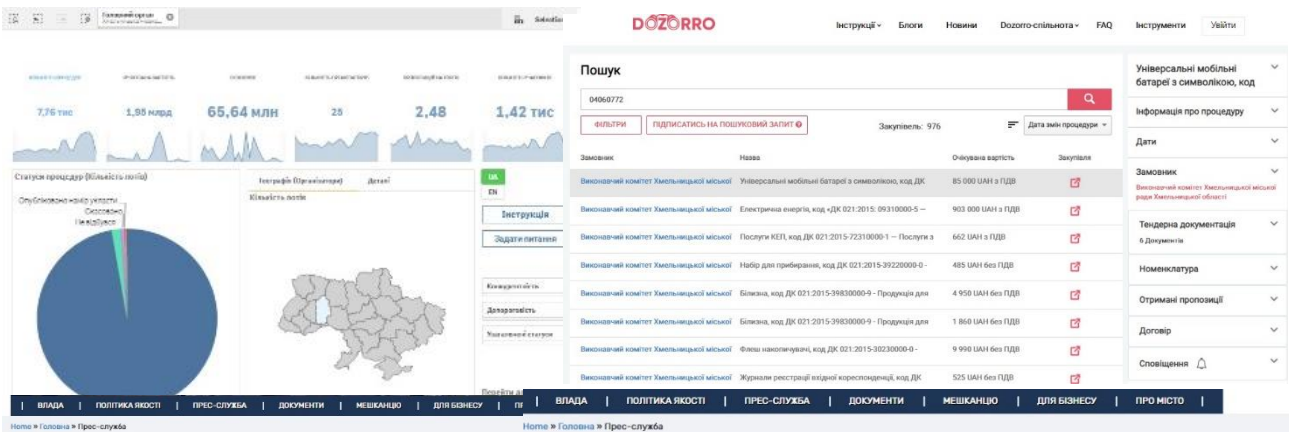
Головний аркуш

7,76 тис
1,95 млрд
65,64 млн
25
2,48
1,42 тис

Статуси процедур (Кількість лотів)
Опубліковано намір укласти
Скасовано
Не відбулася

Географія (Організатори)
Деталі
Кількість лотів

UA
EN
Інструкція
Задати питання

Конкурентність
Доскаргованість
Уточнений статус

DOZORRO
Інструкції
Блоги
Новини
Dozorro-спільнота
FAQ
Інструменти
Увійти

Пошук
04060772
ФІЛЬТРИ
ПІДПИСАТИСЬ НА ПОШУКОВИЙ ЗАПИТ
Закупівель: 976
Дата змін процедури

| Замовник | Назва | Очікувана вартість | Закупівля |
|---|---|---|---|
| Виконавчий комітет Хмельницької міської | Універсальні мобільні батареї з символікою, код ДК | 85 000 UAH з ПДВ | |
| Виконавчий комітет Хмельницької міської | Електрична енергія, код «ДК 021:2015: 09310000-5 — | 903 000 UAH з ПДВ | |
| Виконавчий комітет Хмельницької міської | Послуги КЕП, код ДК 021:2015-72310000-1 — Послуги з | 662 UAH з ПДВ | |
| Виконавчий комітет Хмельницької міської | Набір для прибирання, код ДК 021:2015-39220000-0 - | 485 UAH без ПДВ | |
| Виконавчий комітет Хмельницької міської | Білизна, код ДК 021:2015-39830000-9 - Продукція для | 4 950 UAH без ПДВ | |
| Виконавчий комітет Хмельницької міської | Білизна, код ДК 021:2015-39830000-9 - Продукція для | 1 860 UAH без ПДВ | |
| Виконавчий комітет Хмельницької міської | Флеш накопичувачі, код ДК 021:2015-30230000-0 - | 9 990 UAH без ПДВ | |
| Виконавчий комітет Хмельницької міської | Журнали реєстрації вхідної кореспонденції, код ДК | 525 UAH без ПДВ | |

Універсальні мобільні батареї з символікою, код
Інформація про процедуру
Дати
Замовник
Виконавчий комітет Хмельницької міської ради Хмельницької області
Тендерна документація
6 Документів
Номенклатура
Отримані пропозиції
Договір
Сповіщення

ВЛАДА | ПОЛІТИКА ЯКОСТІ | ПРЕС-СЛУЖБА | ДОКУМЕНТИ | МЕШКАНЦЮ | ДЛЯ БІЗНЕСУ | ПРО МІСТО
Home » Головна » Прес-служба

ВЛАДА | ПОЛІТИКА ЯКОСТІ | ПРЕС-СЛУЖБА | ДОКУМЕНТИ | МЕШКАНЦЮ | ДЛЯ БІЗНЕСУ | ПРО МІСТО
Home » Головна » Прес-служба